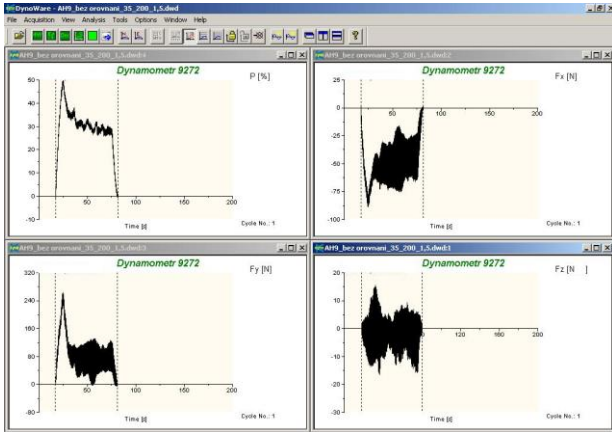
DynoWare - AH9_bez orovnani_35_200_1,5.dwd

File Acquisition View Analysis Tools Options Window Help

AH9_bez orovnani_35_200_1,5.dwd:4

Dynamometr 9272

P [%]

50
40
30
20
10
0
-10

50 100 150 200

Time [s]

Cycle No.: 1

AH9_bez orovnani_35_200_1,5.dwd:2

Dynamometr 9272

Fx [N]

25
0
-25
-50
-75
-100

50 100 150 200

Time [s]

Cycle No.: 1

AH9_bez orovnani_35_200_1,5.dwd:3

Dynamometr 9272

Fy [N]

320
240
160
80
0
-80

50 100 150 200

Time [s]

Cycle No.: 1

AH9_bez orovnani_35_200_1,5.dwd:1

Dynamometr 9272

Fz [N ]

120 160 200

Time [s]

Cycle No.: 1